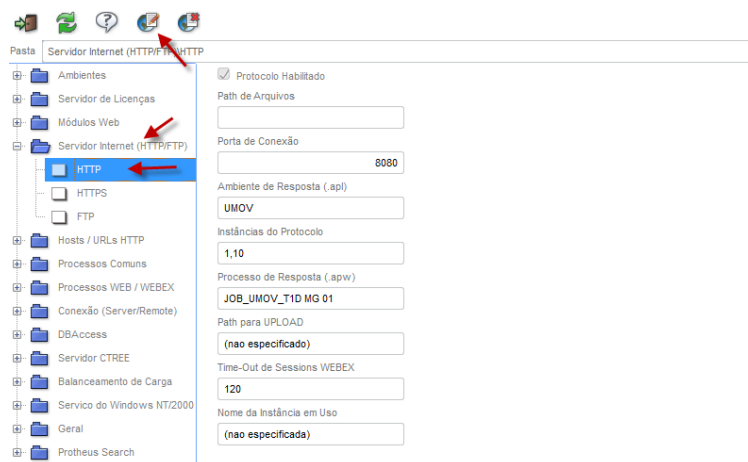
Pasta Servidor Internet (HTTP/FTP)\HTTP

Ambientes
Servidor de Licenças
Módulos Web
Servidor Internet (HTTP/FTP)
HTTP
HTTPS
FTP
Hosts / URLs HTTP
Processos Comuns
Processos WEB / WEBEX
Conexão (Server/Remote)
DBAccess
Servidor CTREE
Balanceamento de Carga
Servico do Windows NT/2000
Geral
Protheus Search

Protocolo Habilitado
Path de Arquivos

Porta de Conexão
8080
Ambiente de Resposta (.apl)
UMOV
Instâncias do Protocolo
1,10
Processo de Resposta (.apw)
JOB_UMOV_T1D MG 01
Path para UPLOAD
(nao especificado)
Time-Out de Sessions WEBEX
120
Nome da Instância em Uso
(nao especificada)